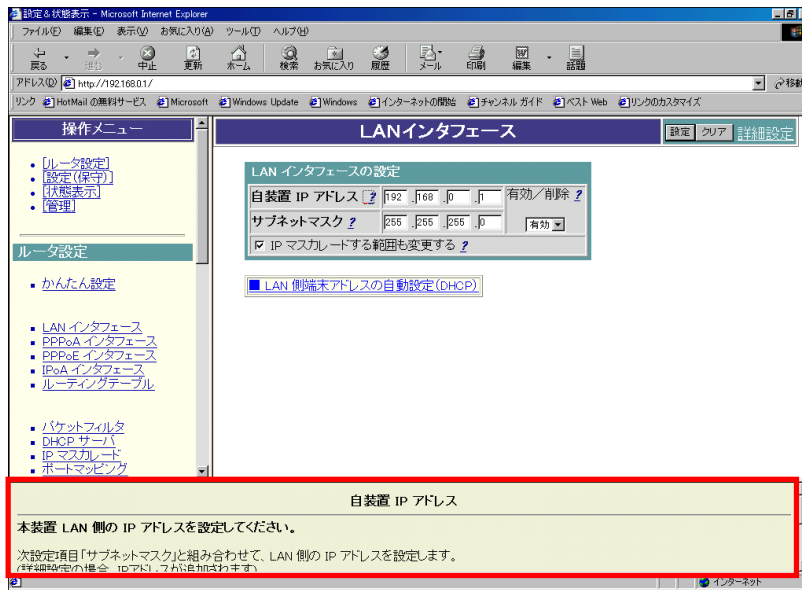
設定＆状態表示 - Microsoft Internet Explorer

ファイル(F) 編集(E) 表示(V) お気に入り(A) ツール(T) ヘルプ(H)

戻る 進む 中止 更新 ホーム 検索 お気に入り 履歴 メール 印刷 編集 話題

アドレス(D) http://192.168.0.1/

移動

リンク HotMail の無料サービス Microsoft Windows Update Windows インターネットの開始 チャンネル ガイド ベスト Web リンクのカスタマイズ

操作メニュー

- [ルータ設定]
- [設定(保守)]
- [状態表示]
- [管理]

ルータ設定

- かんたん設定

- LAN インタフェース
- PPPoA インタフェース
- PPPoE インタフェース
- IPoA インタフェース
- ルーティングテーブル

- パケットフィルタ
- DHCP サーバ
- IP マスカレード
- ポートマッピング

LANインタフェース

設定 クリア 詳細設定

LAN インタフェースの設定

| 自装置 IP アドレス ? | 192 . 168 . 0 . 1 | 有効／削除 ? |
|---|---|---|
| サブネットマスク ? | 255 . 255 . 255 . 0 | 有効 |

☑ IP マスカレードする範囲も変更する ?

■ LAN 側端末アドレスの自動設定(DHCP)

自装置 IP アドレス

本装置 LAN 側の IP アドレスを設定してください。

次設定項目「サブネットマスク」と組み合わせて、LAN 側の IP アドレスを設定します。
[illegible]

インターネット